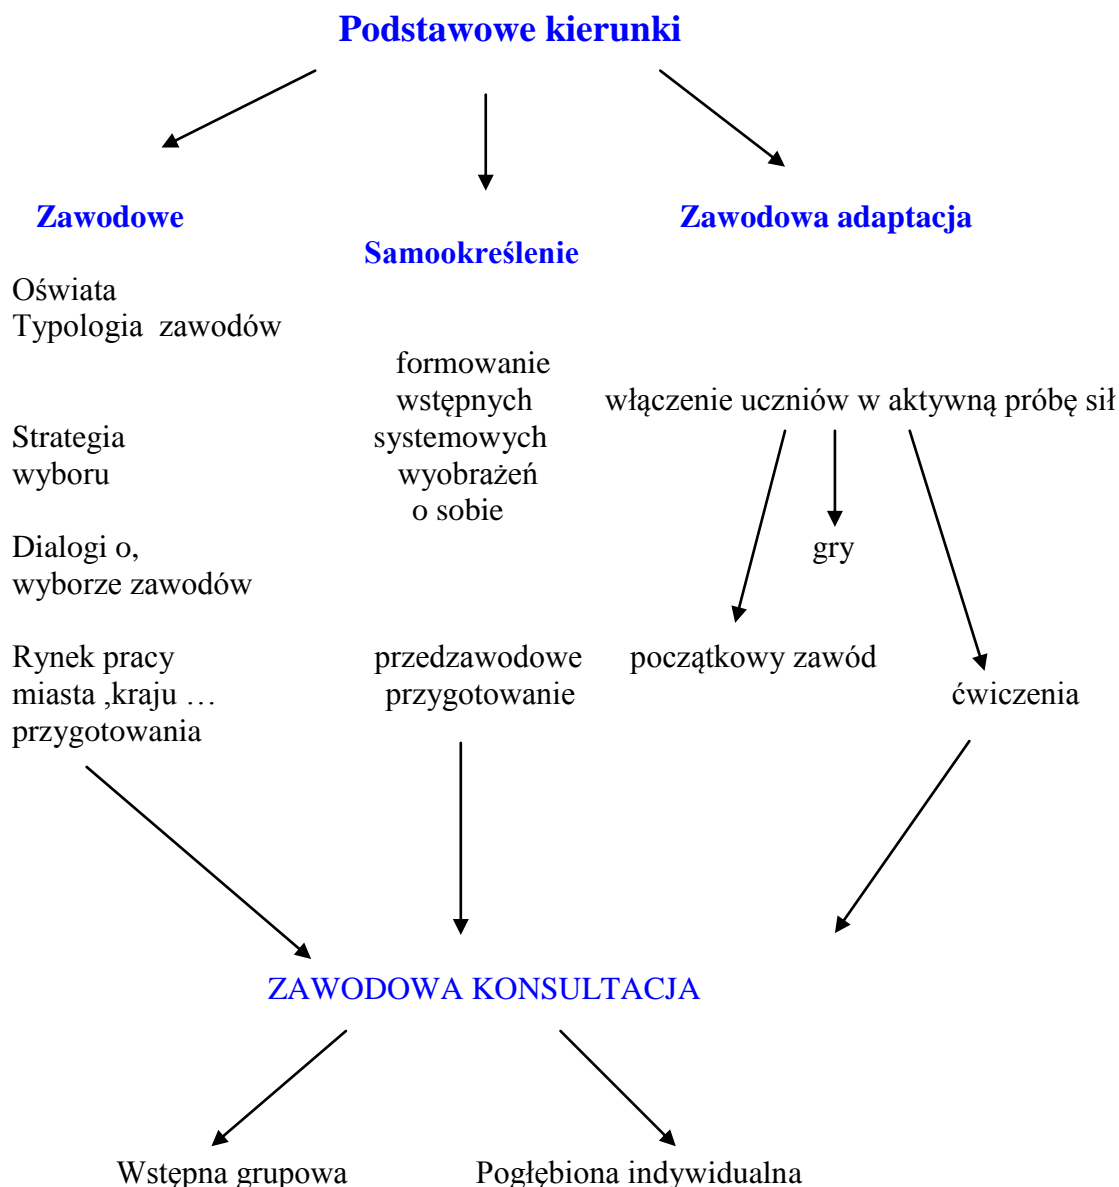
Podstawowe kierunki

Zawodowe

Samookreślenie

Zawodowa adaptacja

Oświata
Typologia zawodów

Strategia
wyboru

Dialogi o,
wyborze zawodów

Rynek pracy
miasta ,kraju …
przygotowania

formowanie
wstępnych
systemowych
wyobrażeń
o sobie

przedzawodowe
przygotowanie

włączenie uczniów w aktywną próbę sił

gry

początkowy zawód

ćwiczenia

ZAWODOWA KONSULTACJA

Wstępna grupowa

Pogłębiona indywidualna